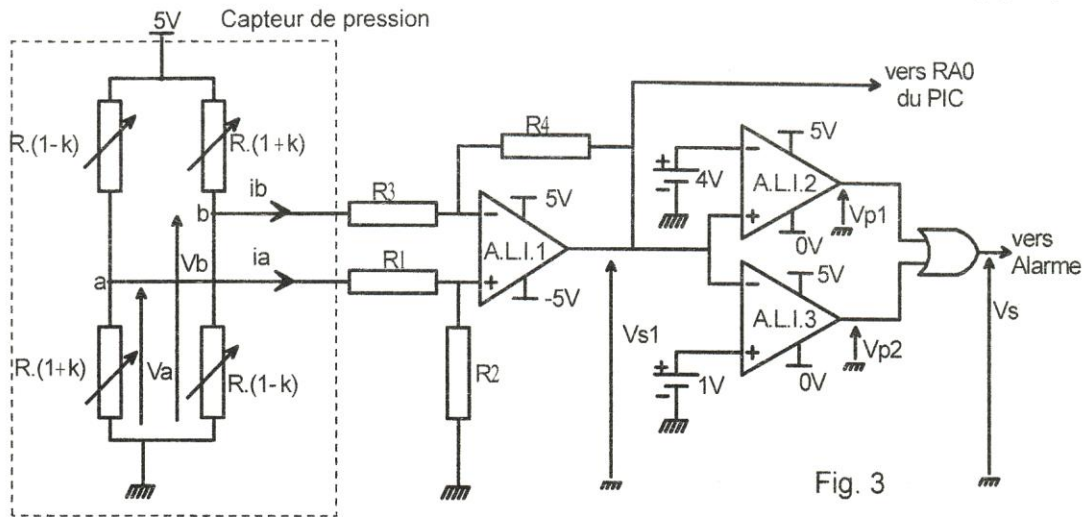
5V

Capteur de pression

R.(1- k)

R.(1+k)

ib

b

Vb

ia

a

R.(1+k)

Va

R.(1- k)

R3

R1

R4

R2

A.L.I.1

5V

-5V

Vs1

vers RA0 du PIC

4V

A.L.I.2

5V

0V

Vp1

1V

A.L.I.3

5V

0V

Vp2

vers Alarme

Vs

Fig. 3